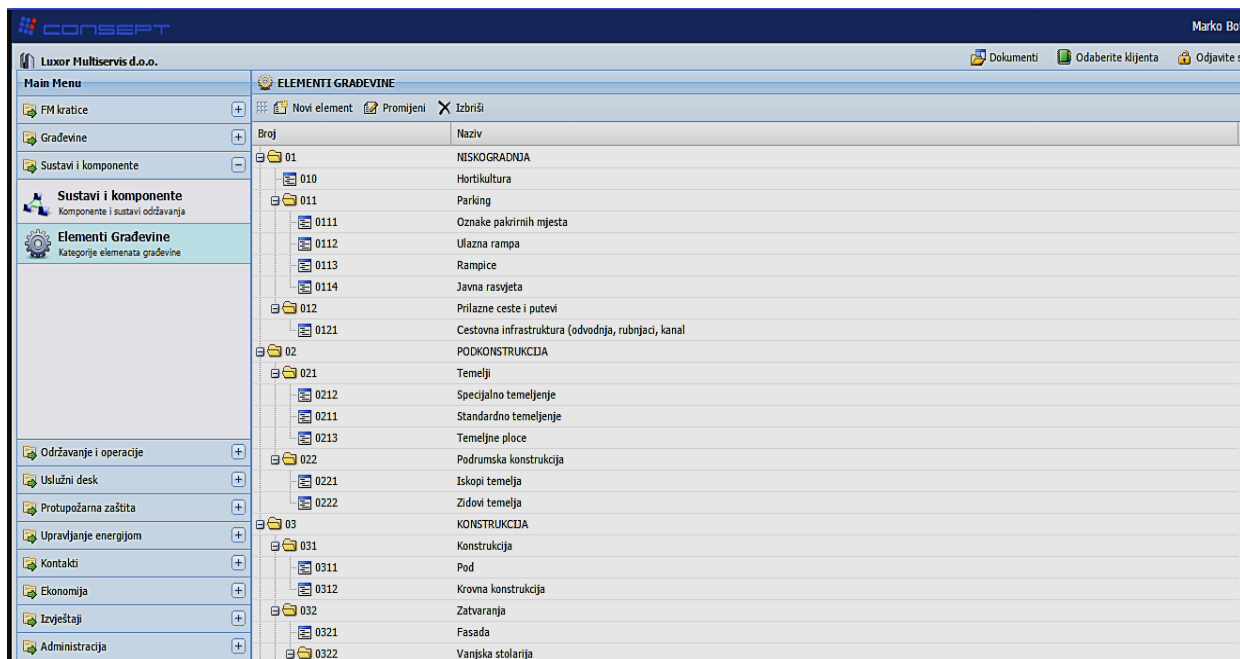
CONSEPT

Marko Bo

Luxor Multiservis d.o.o.

Dokumenti Odaberite klijenta Odjavite s

Main Menu

FM kratice
Građevine
Sustavi i komponente
Sustavi i komponente
Komponente i sustavi održavanja
Elementi Građevine
Kategorije elemenata građevine
Održavanje i operacije
Uslužni desk
Protupožarna zaštita
Upravljanje energijom
Kontakti
Ekonomija
Izvještaji
Administracija

ELEMENTI GRAĐEVINE

Novi element Promijeni Izbriši

| Broj | Naziv |
|---|---|
| 01 | NISKOGRADNJA |
| 010 | Hortikultura |
| 011 | Parking |
| 0111 | Oznake pakrirnih mjesta |
| 0112 | Ulazna rampa |
| 0113 | Rampice |
| 0114 | Javna rasvjeta |
| 012 | Prilazne ceste i putevi |
| 0121 | Cestovna infrastruktura (odvodnja, rubnjaci, kanal |
| 02 | PODKONSTRUKCIJA |
| 021 | Temelji |
| 0212 | Specijalno temeljenje |
| 0211 | Standardno temeljenje |
| 0213 | Temeljne ploce |
| 022 | Podrumska konstrukcija |
| 0221 | Iskopi temelja |
| 0222 | Zidovi temelja |
| 03 | KONSTRUKCIJA |
| 031 | Konstrukcija |
| 0311 | Pod |
| 0312 | Krovna konstrukcija |
| 032 | Zatvaranja |
| 0321 | Fasada |
| 0322 | Vanjska stolarija |